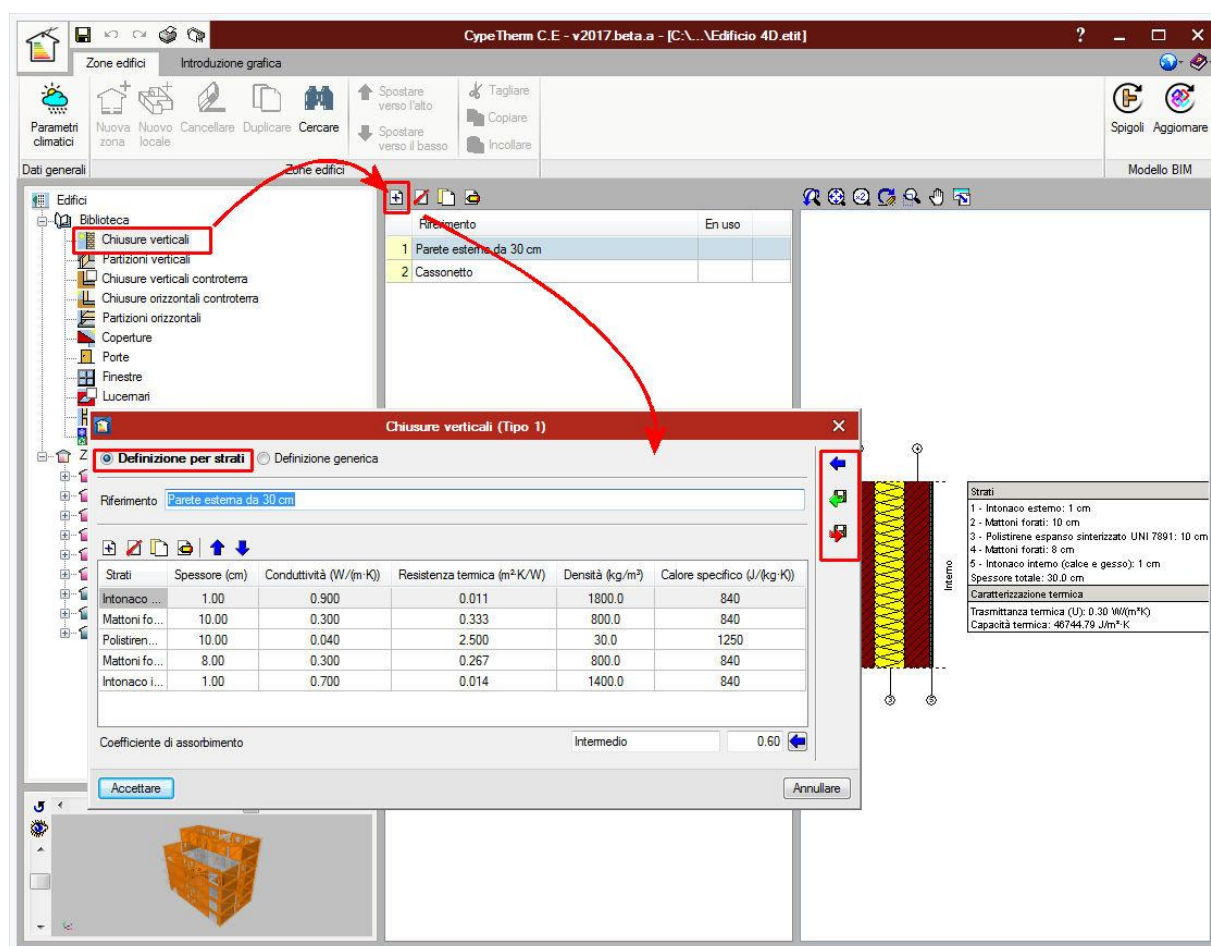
CypeTherm C.E - v2017.beta.a - [C:\...\Edificio 4D.etit]

Zone edifici | Introduzione grafica

Parametri climatici | Nuova zona | Nuovo locale | Cancellare | Duplicare | Cercare | Spostare verso l'alto | Spostare verso il basso | Tagliare | Copiare | Incollare | Spigoli | Aggiornare

Dati generali | Zone edifici | Modello BIM

Edifici
Biblioteca
Chiusure verticali
Partizioni verticali
Chiusure verticali controterra
Chiusure orizzontali controterra
Partizioni orizzontali
Coperture
Porte
Finestre
Lucernari

| | Riferimento | En uso |
|---|---|---|
| 1 | Parete esterna da 30 cm | |
| 2 | Cassonetto | |

Chiusure verticali (Tipo 1)

Definizione per strati | Definizione generica

Riferimento Parete esterna da 30 cm

| Strati | Spessore (cm) | Conduttività (W/(m·K)) | Resistenza termica (m²·K/W) | Densità (kg/m³) | Calore specifico (J/(kg·K)) |
|---|---|---|---|---|---|
| Intonaco ... | 1.00 | 0.900 | 0.011 | 1800.0 | 840 |
| Mattoni fo... | 10.00 | 0.300 | 0.333 | 800.0 | 840 |
| Polistiren... | 10.00 | 0.040 | 2.500 | 30.0 | 1250 |
| Mattoni fo... | 8.00 | 0.300 | 0.267 | 800.0 | 840 |
| Intonaco i... | 1.00 | 0.700 | 0.014 | 1400.0 | 840 |

Coefficiente di assorbimento | Intermedio | 0.60

Accettare | Annullare

Interno

Strati
1 - Intonaco esterno: 1 cm
2 - Mattoni forati: 10 cm
3 - Polistirene espanso sinterizzato UNI 7891: 10 cm
4 - Mattoni forati: 8 cm
5 - Intonaco interno (calce e gesso): 1 cm
Spessore totale: 30.0 cm
Caratterizzazione termica
Trasmittanza termica (U): 0.30 W/(m²K)
Capacità termica: 46744.79 J/m²·K